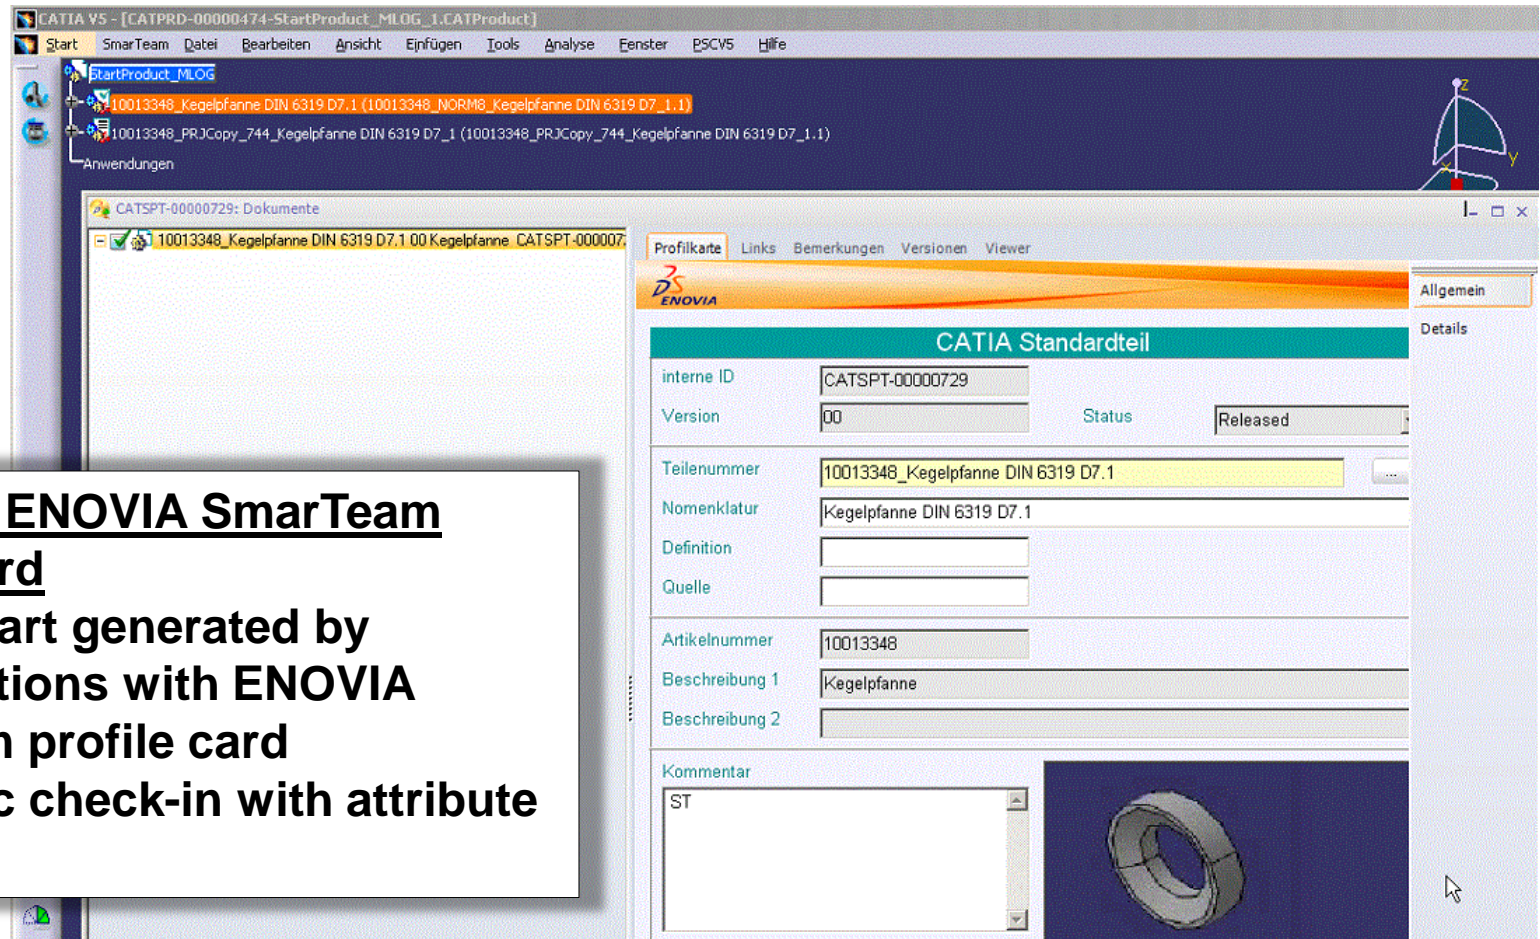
CATIA V5 - [CATPRD-00000474-StartProduct_MLOG_1.CATProduct]

Start SmarTeam Datei Bearbeiten Ansicht Einfügen Tools Analyse Fenster PSCV5 Hilfe

StartProduct_MLOG
10013348_Kegelpfanne DIN 6319 D7.1 (10013348_NORM8_Kegelpfanne DIN 6319 D7_1.1)
10013348_PRJCopy_744_Kegelpfanne DIN 6319 D7_1 (10013348_PRJCopy_744_Kegelpfanne DIN 6319 D7_1.1)
Anwendungen

CATSPT-00000729: Dokumente

10013348_Kegelpfanne DIN 6319 D7.1 00 Kegelpfanne CATSPT-000007

Profilkarte Links Bemerkungen Versionen Viewer

ENOVIA

Allgemein
Details

CATIA Standardteil

| interne ID | CATSPT-00000729 | | |
|---|---|---|---|
| Version | 00 | Status | Released |
| Teilenummer | 10013348_Kegelpfanne DIN 6319 D7.1 | | |
| Nomenklatur | Kegelpfanne DIN 6319 D7.1 | | |
| Definition | | | |
| Quelle | | | |
| Artikelnummer | 10013348 | | |
| Beschreibung 1 | Kegelpfanne | | |
| Beschreibung 2 | | | |

Kommentar
ST

ENOVIA SmarTeam
rd
art generated by
tions with ENOVIA
n profile card
c check-in with attribute